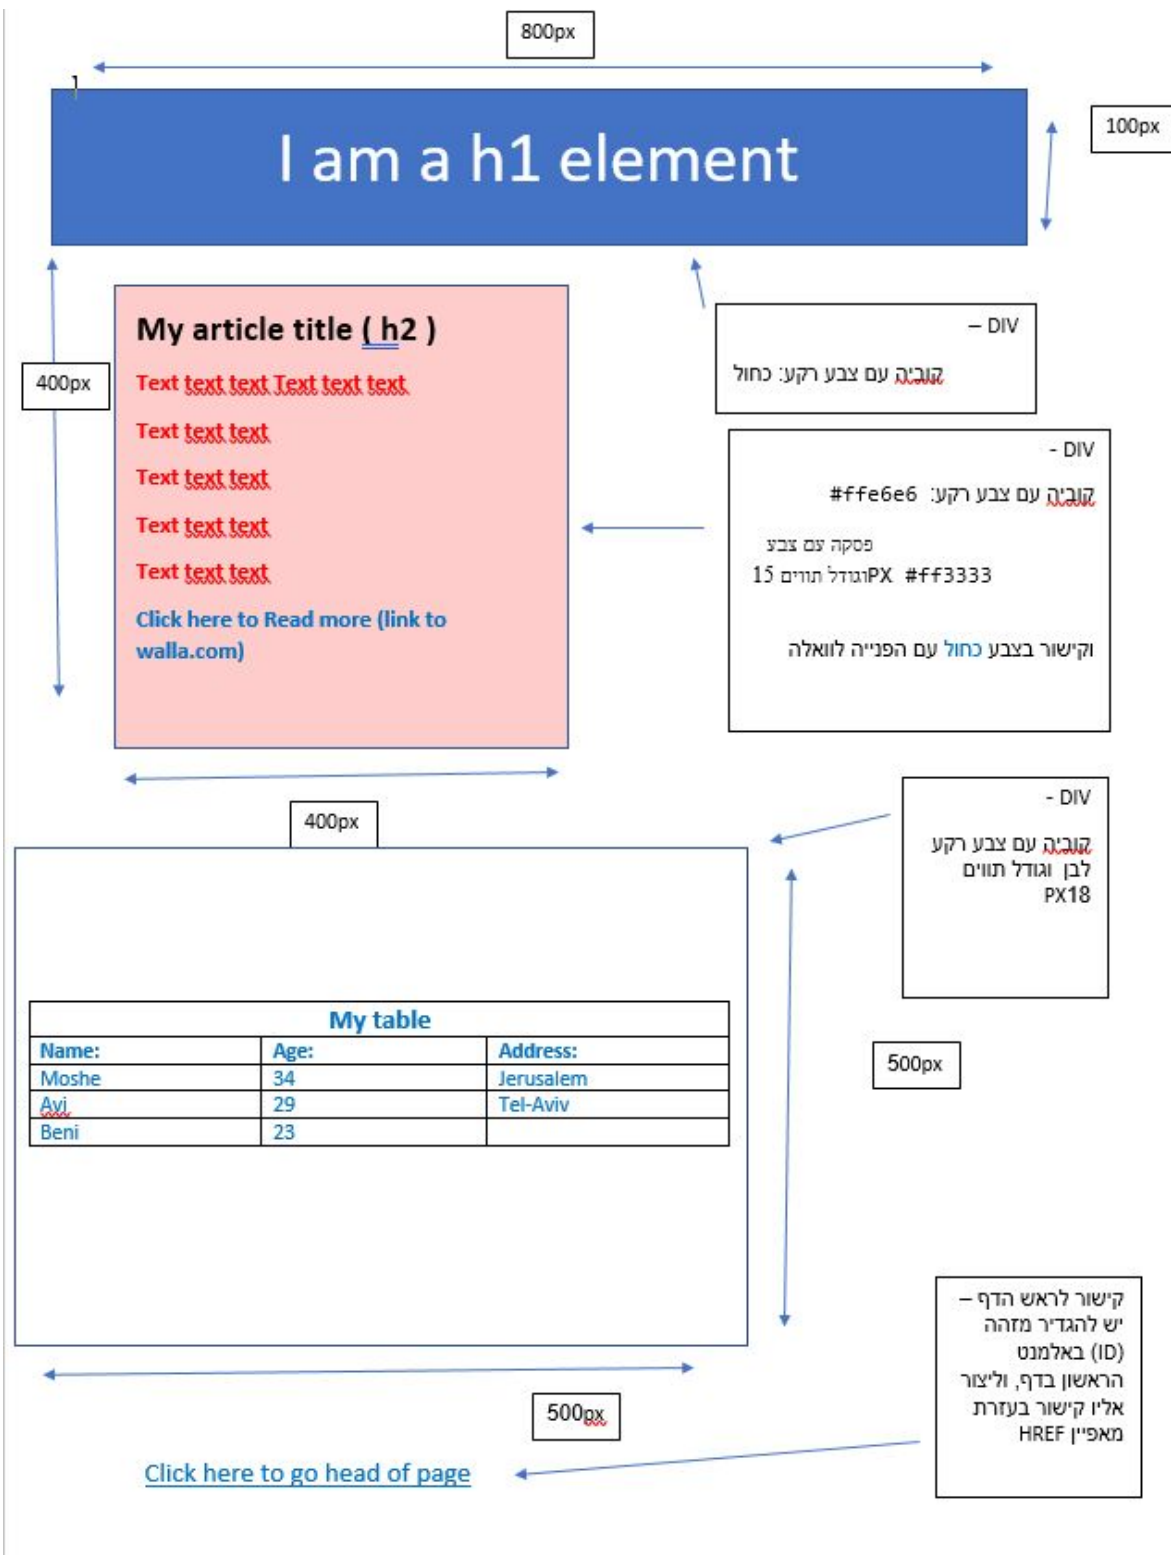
800px

I am a h1 element

100px

400px

My article title ( h2 )

Text text text Text text text

Text text text

Text text text

Text text text

Text text text

Click here to Read more (link to walla.com)

DIV –
קוביה עם צבע רקע: כחול

DIV -
קוביה עם צבע רקע: #ffe6e6
פסקה עם צבע #ff3333 וגודל תווים 15PX

וקישור בצבע כחול עם הפנייה לוואלה

400px

DIV -
קוביה עם צבע רקע לבן וגודל תווים PX18

| My table | | |
|---|---|---|
| Name: | Age: | Address: |
| Moshe | 34 | Jerusalem |
| Avi | 29 | Tel-Aviv |
| Beni | 23 | |

500px

500px

קישור לראש הדף – יש להגדיר מזהה (ID) באלמנט הראשון בדף, וליצור אליו קישור בעזרת מאפיין HREF

Click here to go head of page